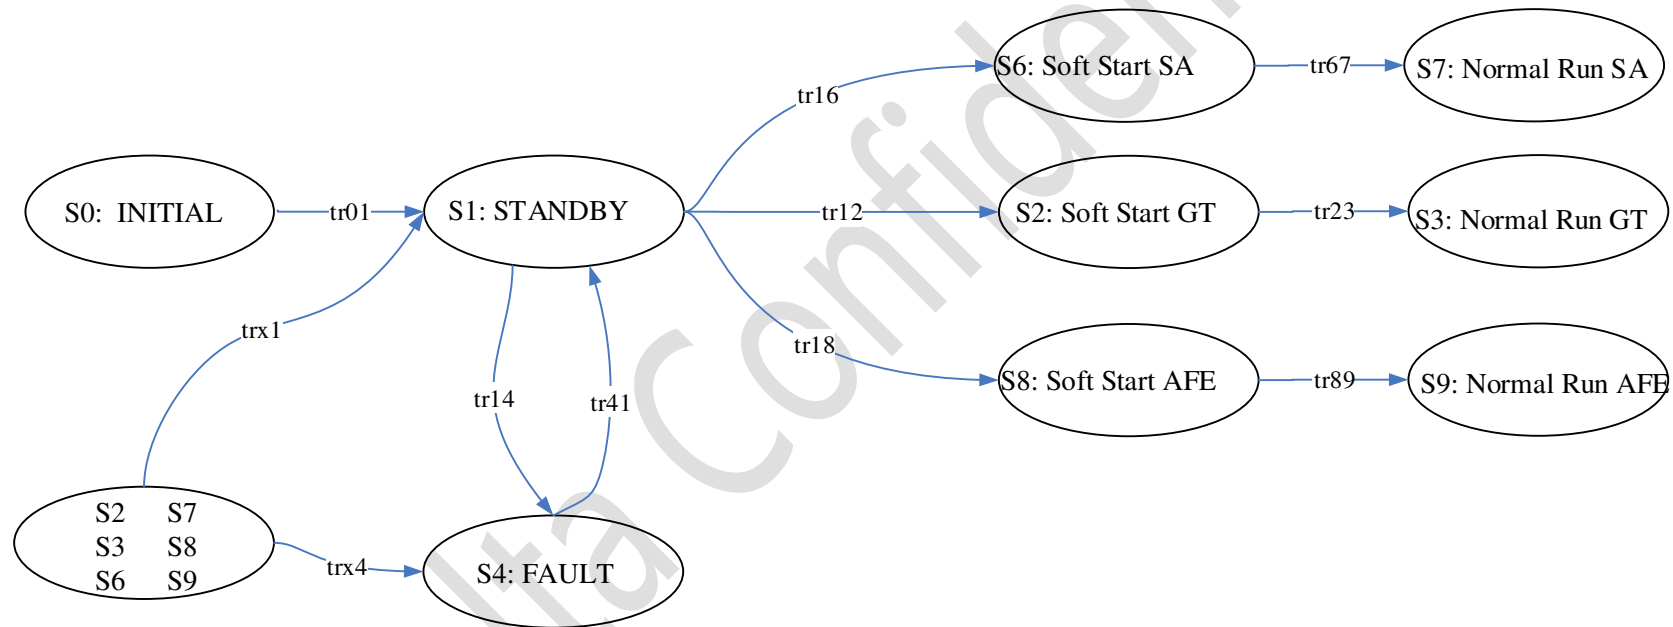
S0: INITIAL

tr01

S1: STANDBY

tr16

S6: Soft Start SA

tr67

S7: Normal Run SA

tr12

S2: Soft Start GT

tr23

S3: Normal Run GT

tr18

S8: Soft Start AFE

tr89

S9: Normal Run AFE

trx1

tr14

tr41

S2 S7
S3 S8
S6 S9

trx4

S4: FAULT

lta Confiden